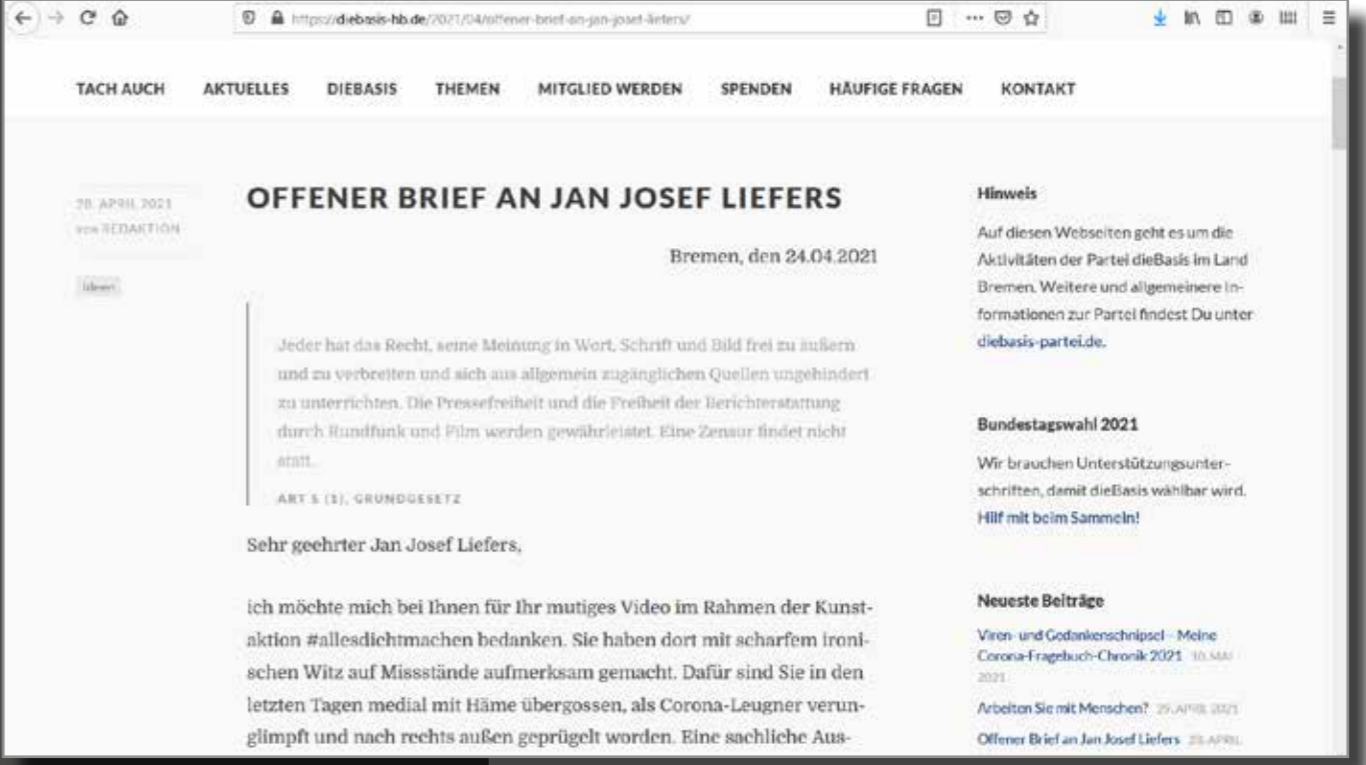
https://diebasis-hb.de/2021/04/offener-brief-an-jan-josef-liefers/

TACH AUCH AKTUELLES DIEBASIS THEMEN MITGLIED WERDEN SPENDEN HÄUFIGE FRAGEN KONTAKT

28. APRIL 2021
von REDAKTION

Ideen

OFFENER BRIEF AN JAN JOSEF LIEFERS

Bremen, den 24.04.2021

Jeder hat das Recht, seine Meinung in Wort, Schrift und Bild frei zu äußern und zu verbreiten und sich aus allgemein zugänglichen Quellen ungehindert zu unterrichten. Die Pressefreiheit und die Freiheit der Berichterstattung durch Rundfunk und Film werden gewährleistet. Eine Zensur findet nicht statt.

ART 5 (1), GRUNDGESETZ

Sehr geehrter Jan Josef Liefers,

ich möchte mich bei Ihnen für Ihr mutiges Video im Rahmen der Kunstaktion #allesdichtmachen bedanken. Sie haben dort mit scharfem ironischen Witz auf Missstände aufmerksam gemacht. Dafür sind Sie in den letzten Tagen medial mit Häme übergossen, als Corona-Leugner verunglimpft und nach rechts außen geprügelt worden. Eine sachliche Aus-

Hinweis

Auf diesen Webseiten geht es um die Aktivitäten der Partei dieBasis im Land Bremen. Weitere und allgemeinere Informationen zur Partei findest Du unter diebasis-partei.de.

Bundestagswahl 2021

Wir brauchen Unterstützungsunterschriften, damit dieBasis wählbar wird. Hilf mit beim Sammeln!

Neueste Beiträge

Viren- und Gedankenschnipsel – Meine Corona-Fragebuch-Chronik 2021 10. MAI 2021

Arbeiten Sie mit Menschen? 29. APRIL 2021

Offener Brief an Jan Josef Liefers 28. APRIL